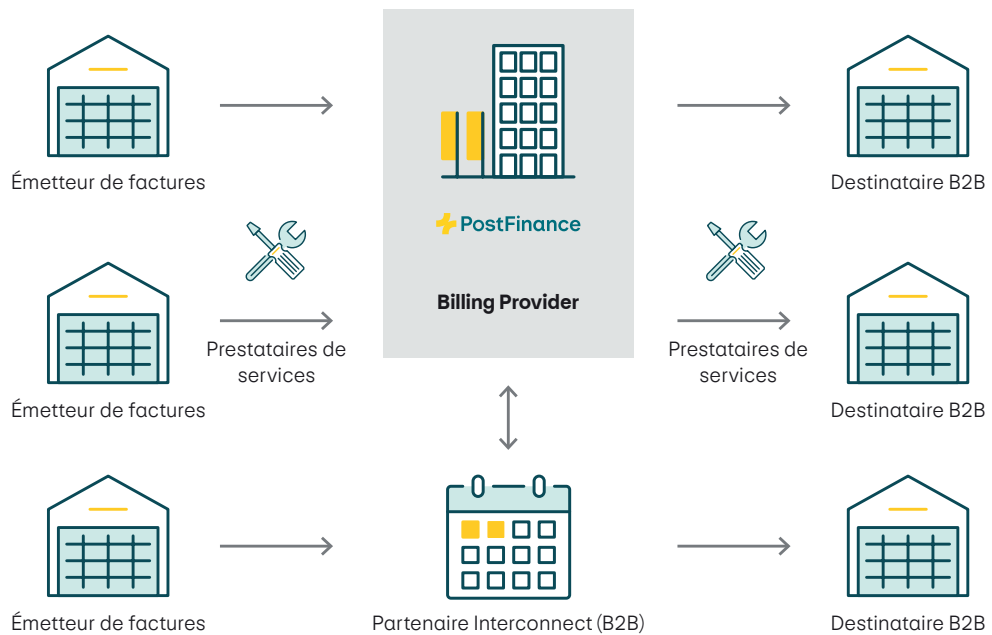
Émetteur de factures

PostFinance

Billing Provider

Destinataire B2B

Prestataires de services

Prestataires de services

Émetteur de factures

Destinataire B2B

Émetteur de factures

Partenaire Interconnect (B2B)

Destinataire B2B